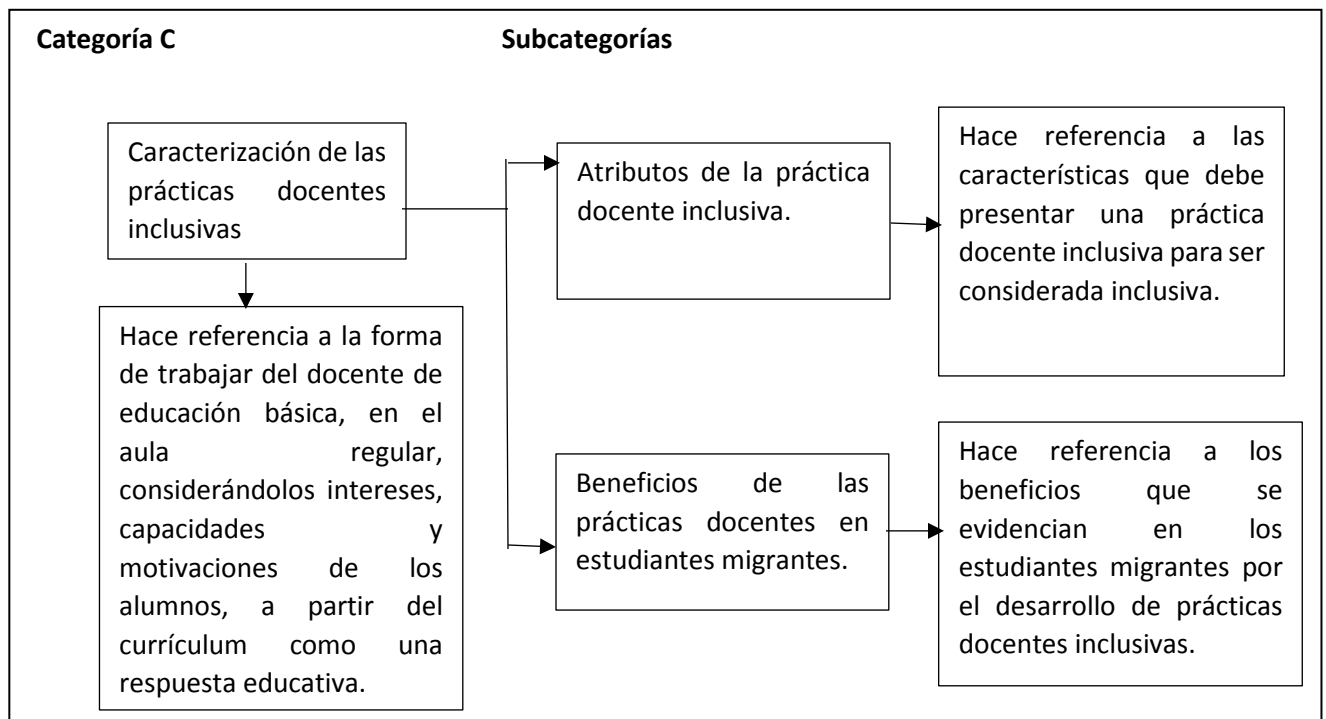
Categoría C

Subcategorías

Caracterización de las prácticas docentes inclusivas

Hace referencia a la forma de trabajar del docente de educación básica, en el aula regular, considerándolos intereses, capacidades y motivaciones de los alumnos, a partir del currículum como una respuesta educativa.

Atributos de la práctica docente inclusiva.

Hace referencia a las características que debe presentar una práctica docente inclusiva para ser considerada inclusiva.

Beneficios de las prácticas docentes en estudiantes migrantes.

Hace referencia a los beneficios que se evidencian en los estudiantes migrantes por el desarrollo de prácticas docentes inclusivas.